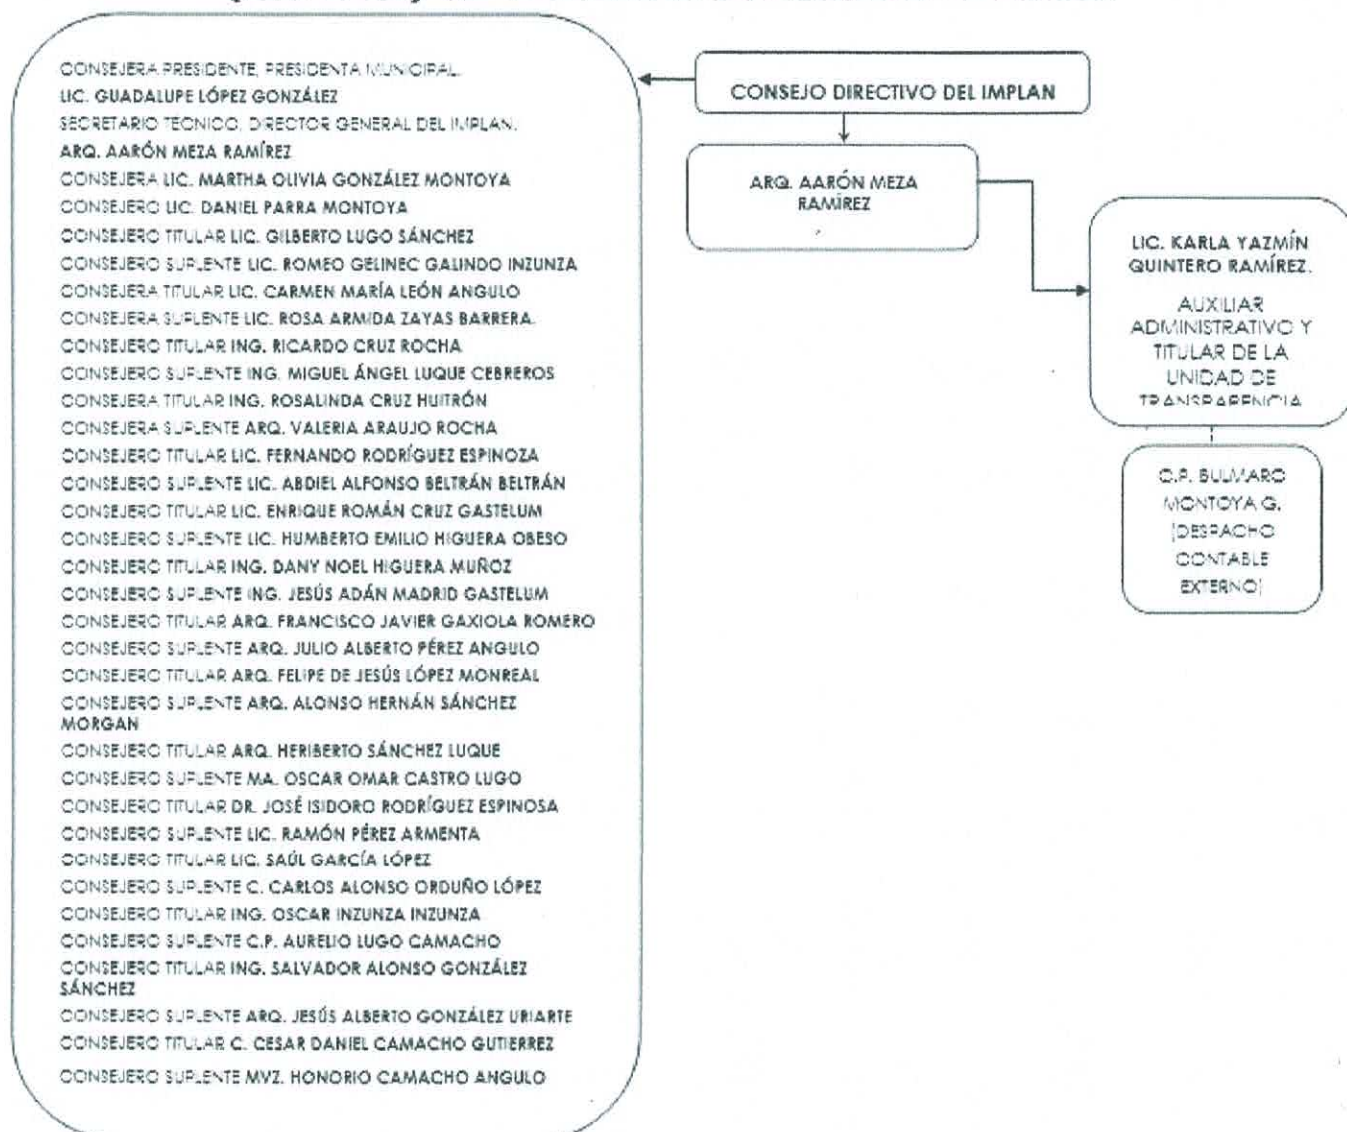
CONSEJERA PRESIDENTE, PRESIDENTA MUNICIPAL.
LIC. GUADALUPE LÓPEZ GONZÁLEZ
SECRETARIO TECNICO, DIRECTOR GENERAL DEL IMPLAN.
ARQ. AARÓN MEZA RAMÍREZ
CONSEJERA LIC. MARTHA OLIVIA GONZÁLEZ MONTOYA
CONSEJERO LIC. DANIEL PARRA MONTOYA
CONSEJERO TITULAR LIC. GILBERTO LUGO SÁNCHEZ
CONSEJERO SUPLENTE LIC. ROMEO GELINEC GALINDO INZUNZA
CONSEJERA TITULAR LIC. CARMEN MARÍA LEÓN ANGULO
CONSEJERA SUPLENTE LIC. ROSA ARMIDA ZAYAS BARRERA.
CONSEJERO TITULAR ING. RICARDO CRUZ ROCHA
CONSEJERO SUPLENTE ING. MIGUEL ÁNGEL LUQUE CEBREROS
CONSEJERA TITULAR ING. ROSALINDA CRUZ HUITRÓN
CONSEJERA SUPLENTE ARQ. VALERIA ARAUJO ROCHA
CONSEJERO TITULAR LIC. FERNANDO RODRÍGUEZ ESPINOZA
CONSEJERO SUPLENTE LIC. ABDIEL ALFONSO BELTRÁN BELTRÁN
CONSEJERO TITULAR LIC. ENRIQUE ROMÁN CRUZ GASTELUM
CONSEJERO SUPLENTE LIC. HUMBERTO EMILIO HIGUERA OBESO
CONSEJERO TITULAR ING. DANY NOEL HIGUERA MUÑOZ
CONSEJERO SUPLENTE ING. JESÚS ADÁN MADRID GASTELUM
CONSEJERO TITULAR ARQ. FRANCISCO JAVIER GAXIOLA ROMERO
CONSEJERO SUPLENTE ARQ. JULIO ALBERTO PÉREZ ANGULO
CONSEJERO TITULAR ARQ. FELIPE DE JESÚS LÓPEZ MONREAL
CONSEJERO SUPLENTE ARQ. ALONSO HERNÁN SÁNCHEZ MORGAN
CONSEJERO TITULAR ARQ. HERIBERTO SÁNCHEZ LUQUE
CONSEJERO SUPLENTE MA. OSCAR OMAR CASTRO LUGO
CONSEJERO TITULAR DR. JOSÉ ISIDORO RODRÍGUEZ ESPINOSA
CONSEJERO SUPLENTE LIC. RAMÓN PÉREZ ARMENTA
CONSEJERO TITULAR LIC. SAÚL GARCÍA LÓPEZ
CONSEJERO SUPLENTE C. CARLOS ALONSO ORDUÑO LÓPEZ
CONSEJERO TITULAR ING. OSCAR INZUNZA INZUNZA
CONSEJERO SUPLENTE C.P. AURELIO LUGO CAMACHO
CONSEJERO TITULAR ING. SALVADOR ALONSO GONZÁLEZ SÁNCHEZ
CONSEJERO SUPLENTE ARQ. JESÚS ALBERTO GONZÁLEZ URIARTE
CONSEJERO TITULAR C. CESAR DANIEL CAMACHO GUTIERREZ
CONSEJERO SUPLENTE MVZ. HONORIO CAMACHO ANGULO

CONSEJO DIRECTIVO DEL IMPLAN

ARQ. AARÓN MEZA RAMÍREZ

LIC. KARLA YAZMÍN QUINTERO RAMÍREZ.
AUXILIAR ADMINISTRATIVO Y TITULAR DE LA UNIDAD DE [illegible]

C.P. BULMARO MONTOYA G. (DESPACHO CONTABLE EXTERNO)